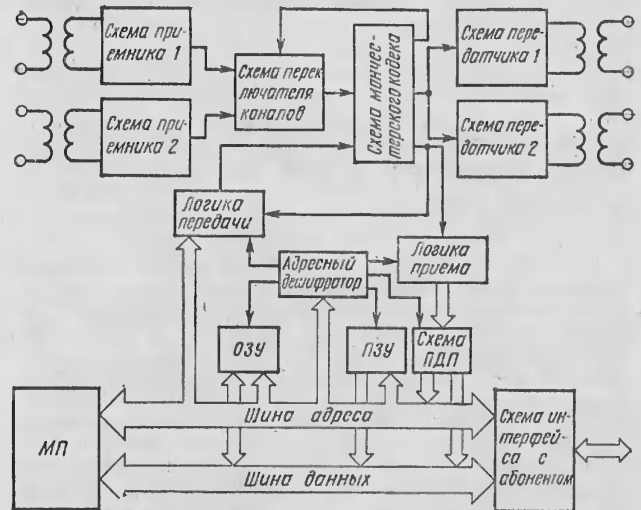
Схема приемника 1

Схема приемника 2

Схема переключателя каналов

Схема манчестерского кодека

Схема передатчика 1

Схема передатчика 2

Логика передачи

Логика приема

Адресный дешифратор

ОЗУ

ПЗУ

Схема ПДП

МП

Шина адреса

Шина данных

Схема интерфейса с абонентом